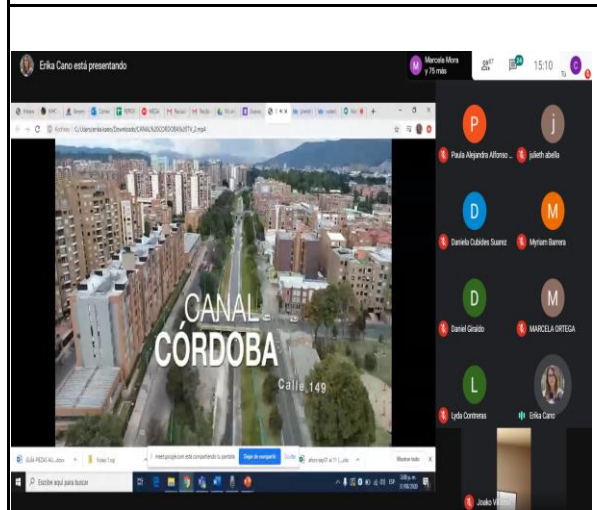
Erika Cano está presentando

Marcela Mora y 75 más

15:10

Archivo | C:/Users/erika/Downloads/CANAL%20CORDOBA%20TV_2.mp4

CANAL CÓRDOBA

Calle 149

P
Paula Alejandra Alfonso ...

j
julieth abella

D
Daniela Cubides Suarez

M
Myriam Barrera

D
Daniel Giraldo

M
MARCELA ORTEGA

L
Lyda Contreras

Erika Cano

Joako V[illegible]

meet.google.com está compartiendo la pantalla. Dejar de compartir Ocultar

Mostrar todo

Escribe aquí para buscar